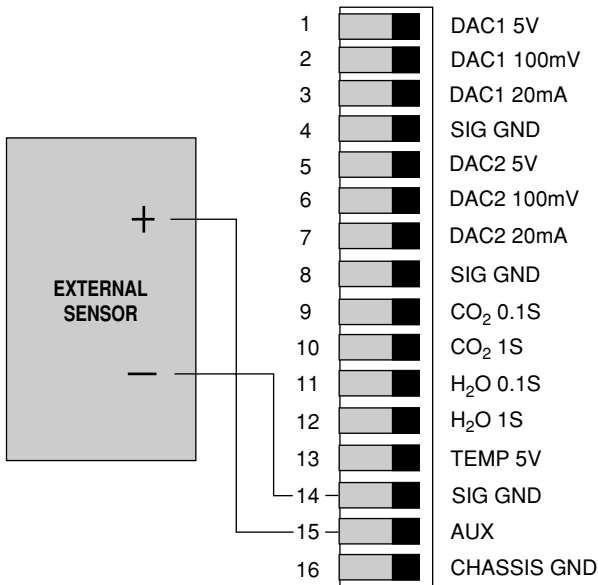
EXTERNAL SENSOR

+

—

1 DAC1 5V
2 DAC1 100mV
3 DAC1 20mA
4 SIG GND
5 DAC2 5V
6 DAC2 100mV
7 DAC2 20mA
8 SIG GND
9 $CO_2$ 0.1S
10 $CO_2$ 1S
11 $H_2O$ 0.1S
12 $H_2O$ 1S
13 TEMP 5V
14 SIG GND
15 AUX
16 CHASSIS GND